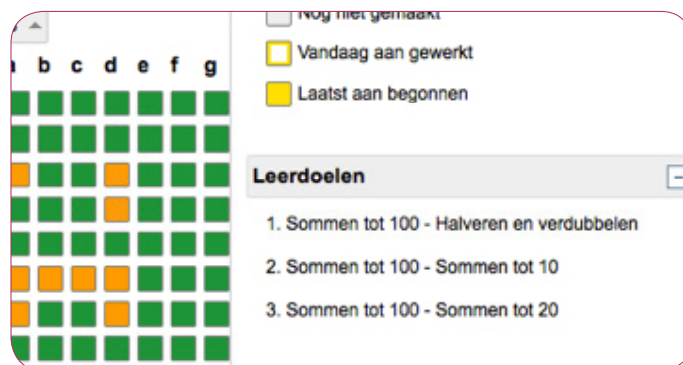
a b c d e f g

Nog niet gemaakt

Vandaag aan gewerkt

Laatst aan begonnen

Leerdoelen

1. Sommen tot 100 - Halveren en verdubbelen

2. Sommen tot 100 - Sommen tot 10

3. Sommen tot 100 - Sommen tot 20